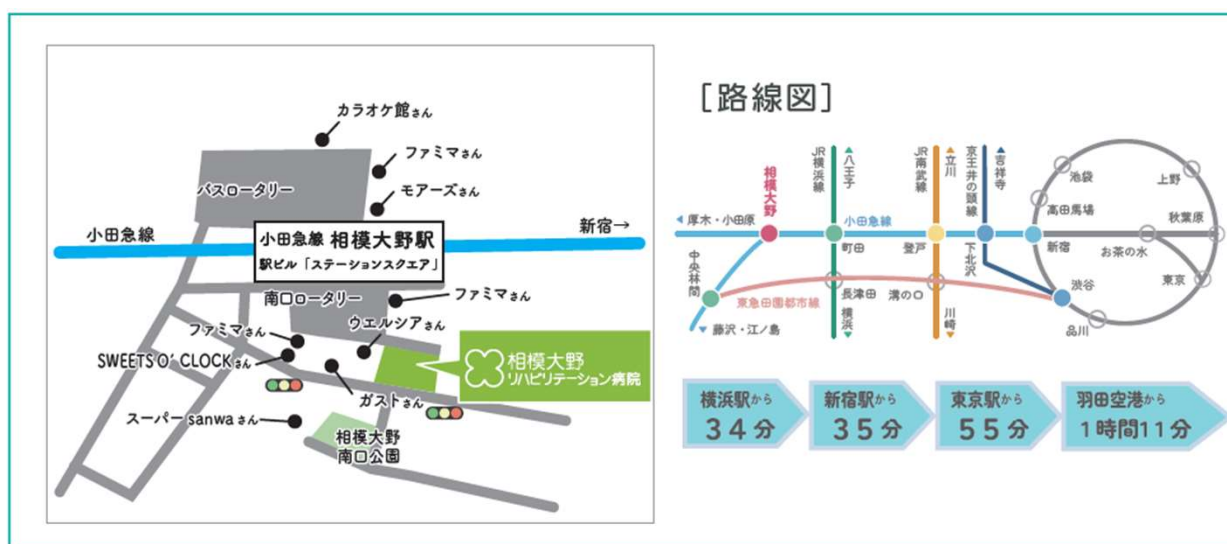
カラオケ館さん
ファミマさん
バスロータリー
モアーズさん
小田急線
小田急線 相模大野駅
駅ビル「ステーションスクエア」
新宿→
南口ロータリー
ファミマさん
ファミマさん
ウエルシアさん
SWEETS O' CLOCKさん
相模大野
リハビリテーション病院
ガストさん
スーパー sanwaさん
相模大野
南口公園

[路線図]

厚木・小田原
相模大野
JR横浜線
八王子
小田急線
JR南武線
立川
京王井の頭線
吉祥寺
池袋
上野
高田馬場
秋葉原
町田
登戸
下北沢
新宿
お茶の水
中央林間
東急田園都市線
長津田
溝の口
川崎
渋谷
東京
藤沢・江ノ島
横浜
品川

横浜駅から 34分
新宿駅から 35分
東京駅から 55分
羽田空港から 1時間11分